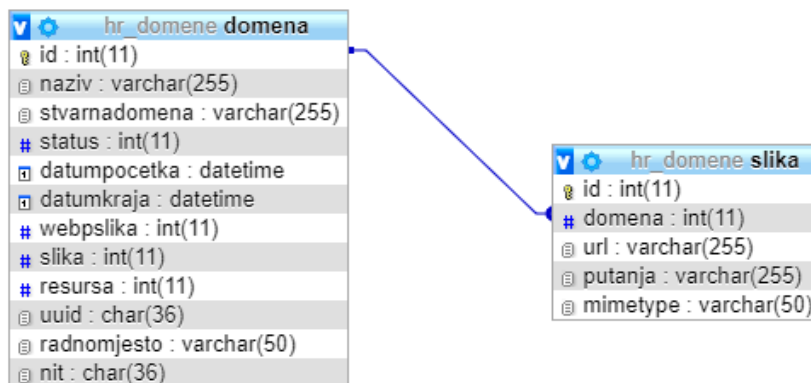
hr_domene domena
id : int(11)
naziv : varchar(255)
stvarnadomena : varchar(255)
status : int(11)
datumpocetka : datetime
datumkraja : datetime
webpslika : int(11)
slika : int(11)
resursa : int(11)
uuid : char(36)
radnomjesto : varchar(50)
nit : char(36)

hr_domene slika
id : int(11)
domena : int(11)
url : varchar(255)
putanja : varchar(255)
mimetype : varchar(50)